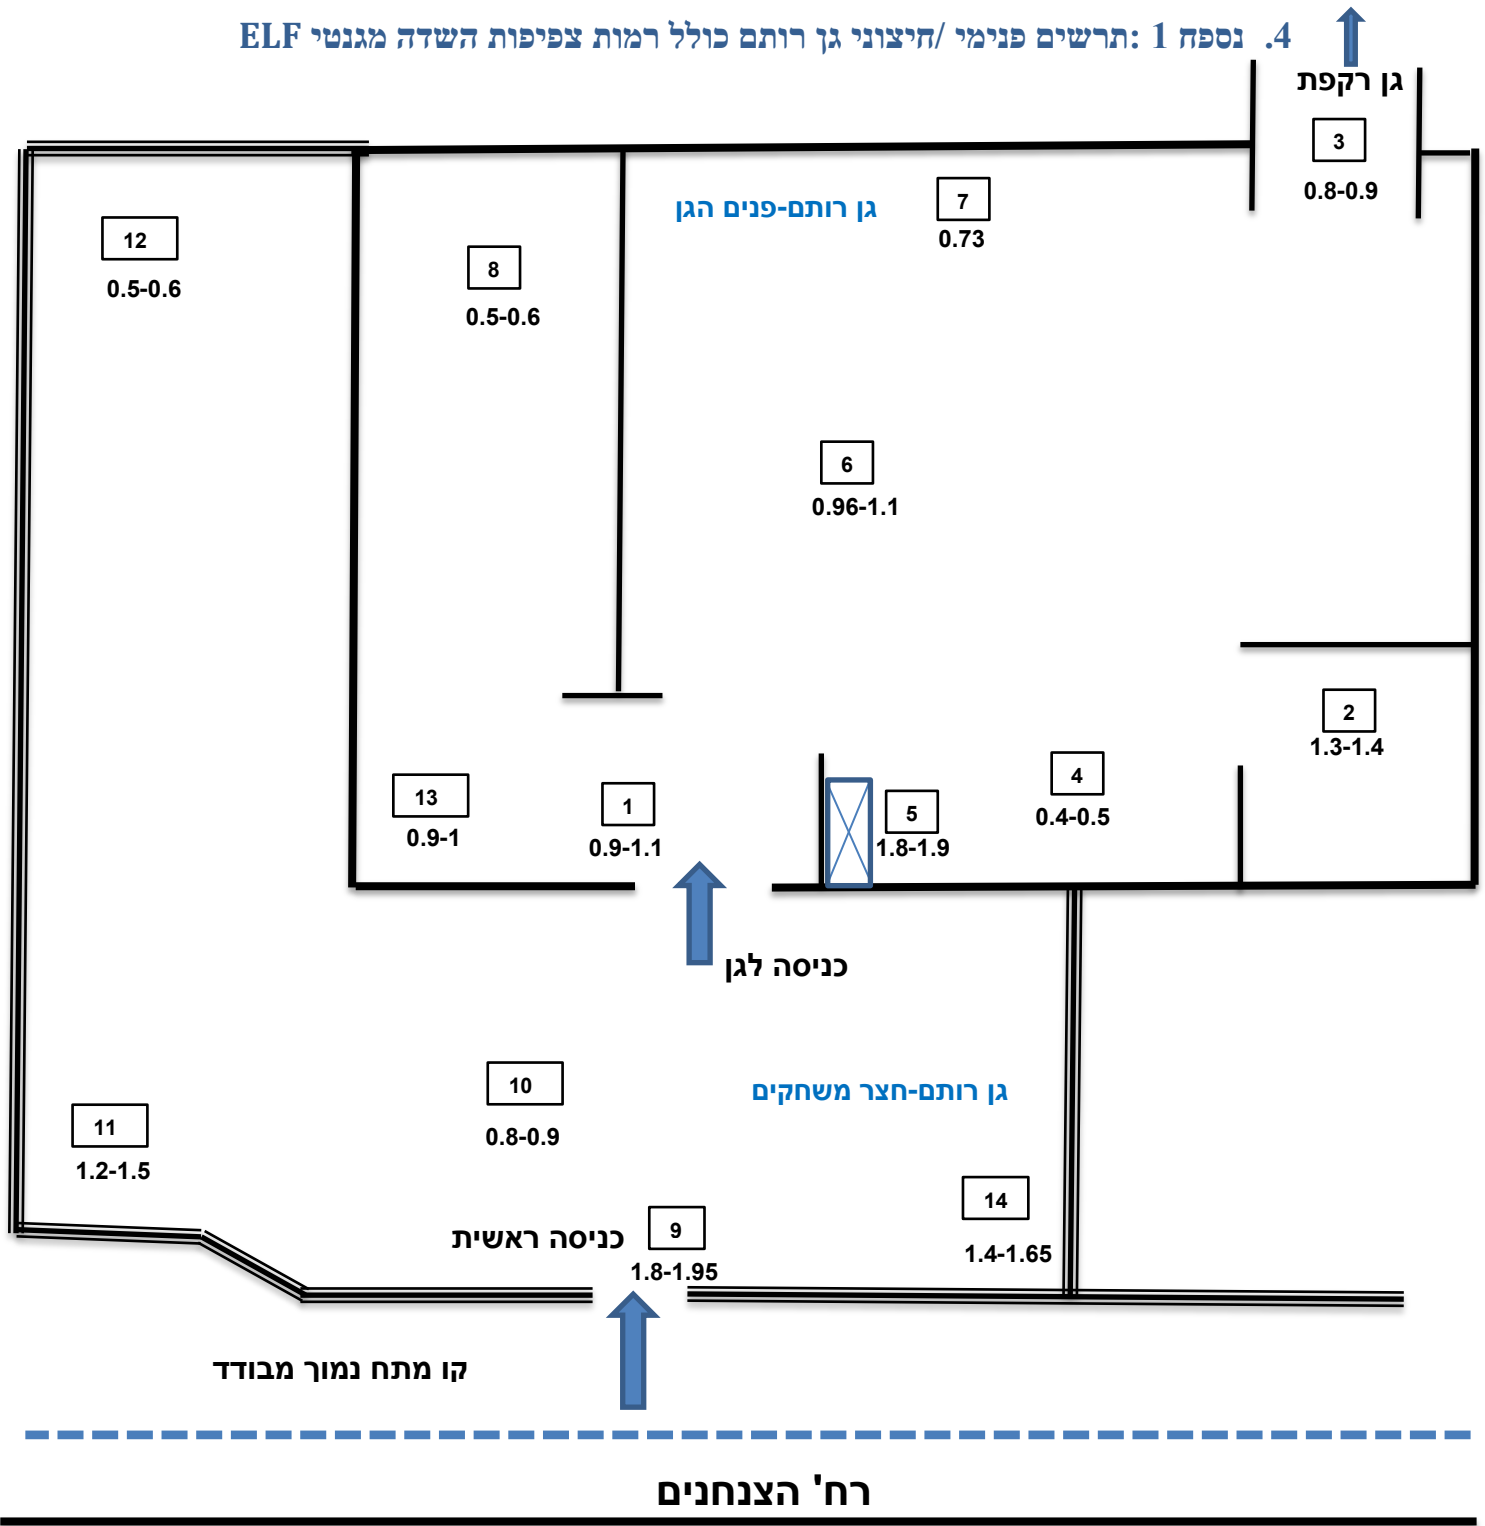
4. נספח 1: תרשים פנימי /חיצוני גן רותם כולל רמות צפיפות השדה מגנטי ELF

גן רקפת

3
0.8-0.9

7
0.73

גן רותם-פנים הגן

12
0.5-0.6

8
0.5-0.6

6
0.96-1.1

2
1.3-1.4

4
0.4-0.5

13
0.9-1

1
0.9-1.1

5
1.8-1.9

כניסה לגן

גן רותם-חצר משחקים

10
0.8-0.9

11
1.2-1.5

14
1.4-1.65

כניסה ראשית

9
1.8-1.95

קו מתח נמוך מבודד

רח' הצנחנים